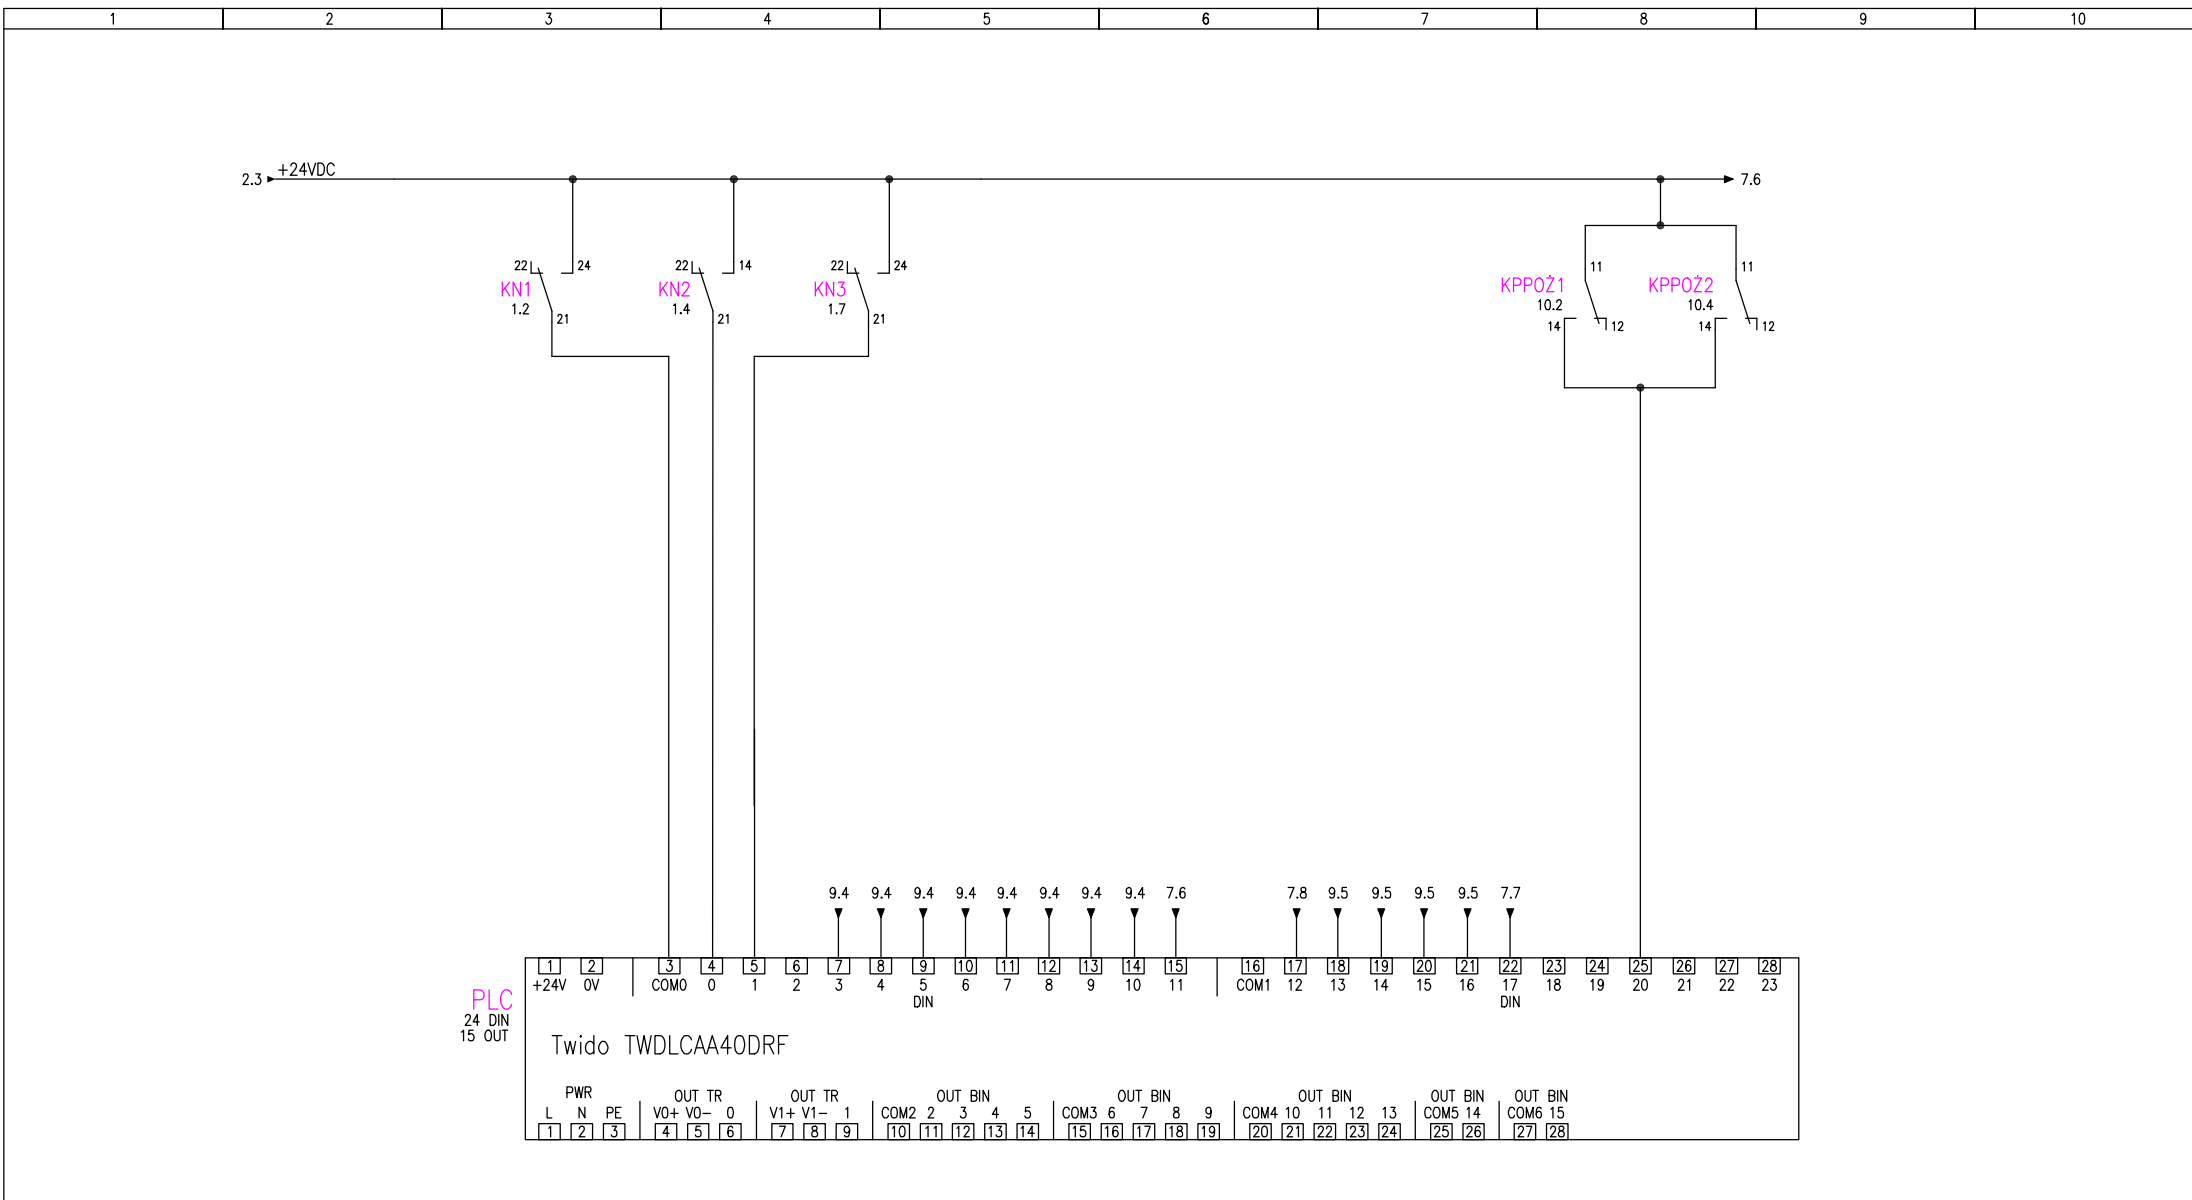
1 2 3 4 5 6 7 8 9 10

2.3 +24VDC 7.6

22 24 KN1 1.2 21
22 14 KN2 1.4 21
22 24 KN3 1.7 21

11 KPPOŻ1 10.2 14 12
11 KPPOŻ2 10.4 14 12

9.4 9.4 9.4 9.4 9.4 9.4 9.4 9.4 7.6 7.8 9.5 9.5 9.5 9.5 7.7

PLC
24 DIN
15 OUT

| 1 | 2 | 3 | 4 | 5 | 6 | 7 | 8 | 9 | 10 | 11 | 12 | 13 | 14 | 15 | 16 | 17 | 18 | 19 | 20 | 21 | 22 | 23 | 24 | 25 | 26 | 27 | 28 |
|---|---|---|---|---|---|---|---|---|---|---|---|---|---|---|---|---|---|---|---|---|---|---|---|---|---|---|---|
| +24V | 0V | COM0 | 0 | 1 | 2 | 3 | 4 | 5 | 6 | 7 | 8 | 9 | 10 | 11 | COM1 | 12 | 13 | 14 | 15 | 16 | 17 | 18 | 19 | 20 | 21 | 22 | 23 |

DIN DIN

Twido TWDLCAA40DRF

PWR: L N PE — 1 2 3
OUT TR: V0+ V0− 0 — 4 5 6
OUT TR: V1+ V1− 1 — 7 8 9
OUT BIN: COM2 2 3 4 5 — 10 11 12 13 14
OUT BIN: COM3 6 7 8 9 — 15 16 17 18 19
OUT BIN: COM4 10 11 12 13 — 20 21 22 23 24
OUT BIN: COM5 14 — 25 26
OUT BIN: COM6 15 — 27 28